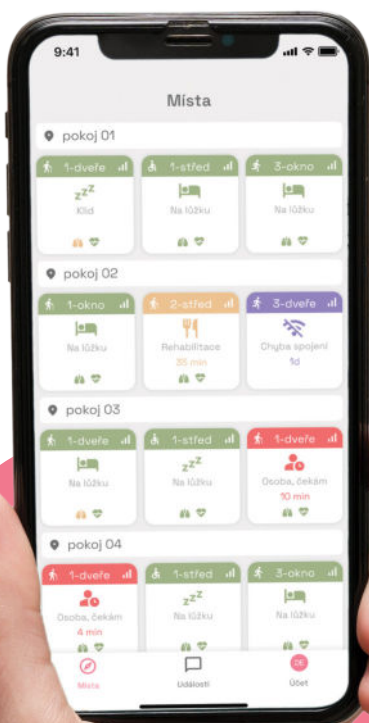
9:41

Místa

pokoj 01

1-dveře
Klid

1-střed
Na lůžku

3-okno
Na lůžku

pokoj 02

1-okno
Na lůžku

2-střed
Rehabilitace
35 min

3-dveře
Chyba spojení
1d

pokoj 03

1-dveře
Na lůžku

1-střed
Na lůžku

1-dveře
Osoba, čekám
10 min

pokoj 04

1-dveře
Osoba, čekám
4 min

1-střed
Na lůžku

3-okno
Na lůžku

Místa

Události

DE
Účet